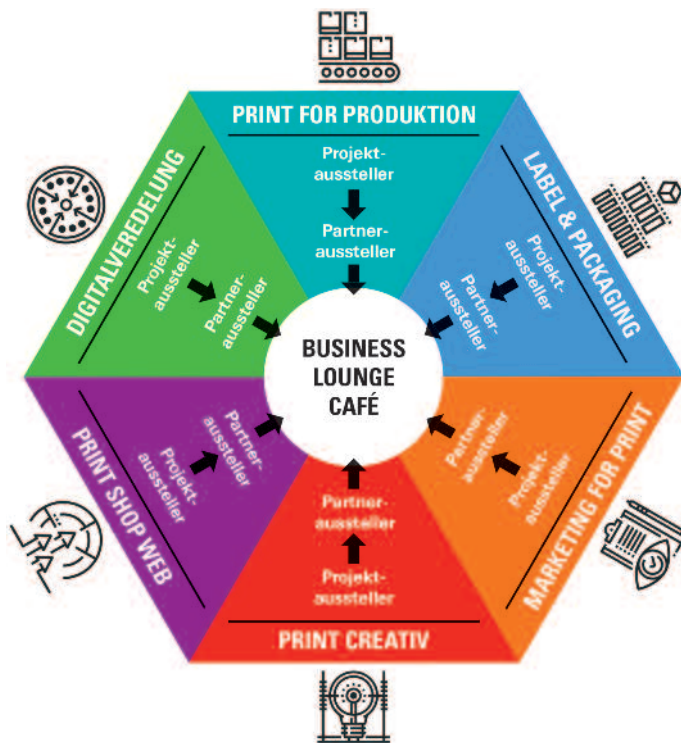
PRINT FOR PRODUKTION

Projektaussteller

Partneraussteller

LABEL & PACKAGING

Projektaussteller

Partneraussteller

MARKETING FOR PRINT

Partneraussteller

Projektaussteller

PRINT CREATIV

Partneraussteller

Projektaussteller

PRINT SHOP WEB

Partneraussteller

Projektaussteller

DIGITALVEREDELUNG

Projektaussteller

Partneraussteller

BUSINESS LOUNGE CAFÉ